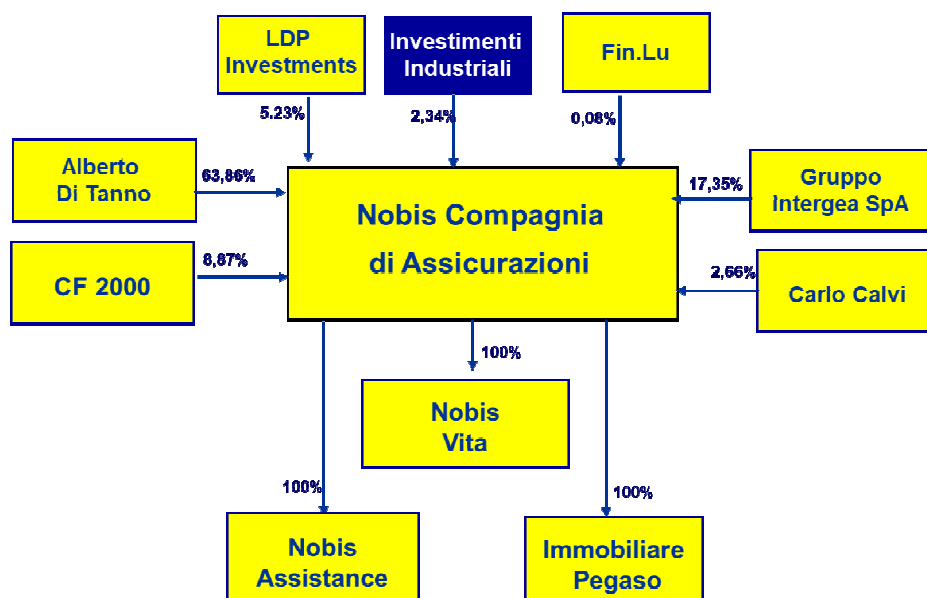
LDP Investments

Investimenti Industriali

Fin.Lu

5.23%

2,34%

0,08%

Alberto Di Tanno

63,86%

Nobis Compagnia di Assicurazioni

17,35%

Gruppo Intergea SpA

CF 2000

8,87%

2,66%

Carlo Calvi

100%

Nobis Vita

100%

100%

Nobis Assistance

Immobiliare Pegaso